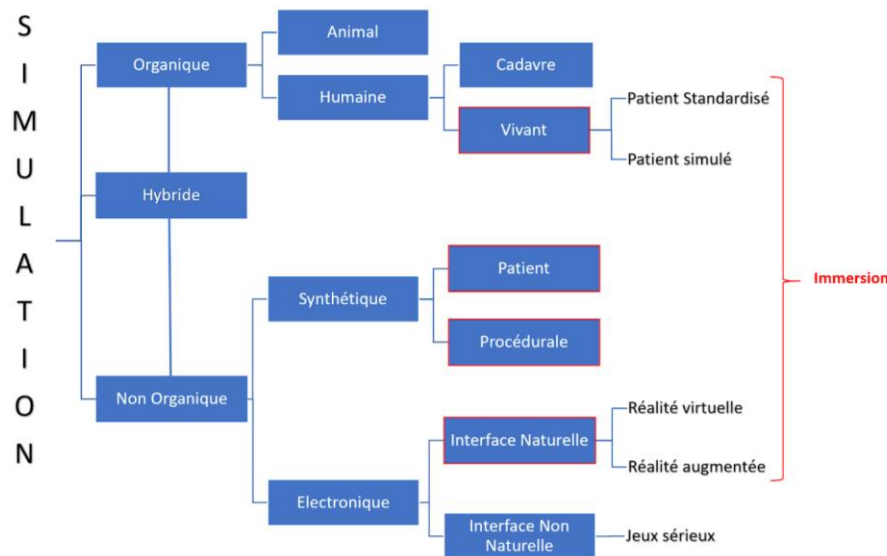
S
I
M
U
L
A
T
I
O
N

Organique
Animal
Humaine
Cadavre
Vivant
Patient Standardisé
Patient simulé
Hybride
Non Organique
Synthétique
Patient
Procédurale
Electronique
Interface Naturelle
Réalité virtuelle
Réalité augmentée
Interface Non Naturelle
Jeux sérieux
Immersion